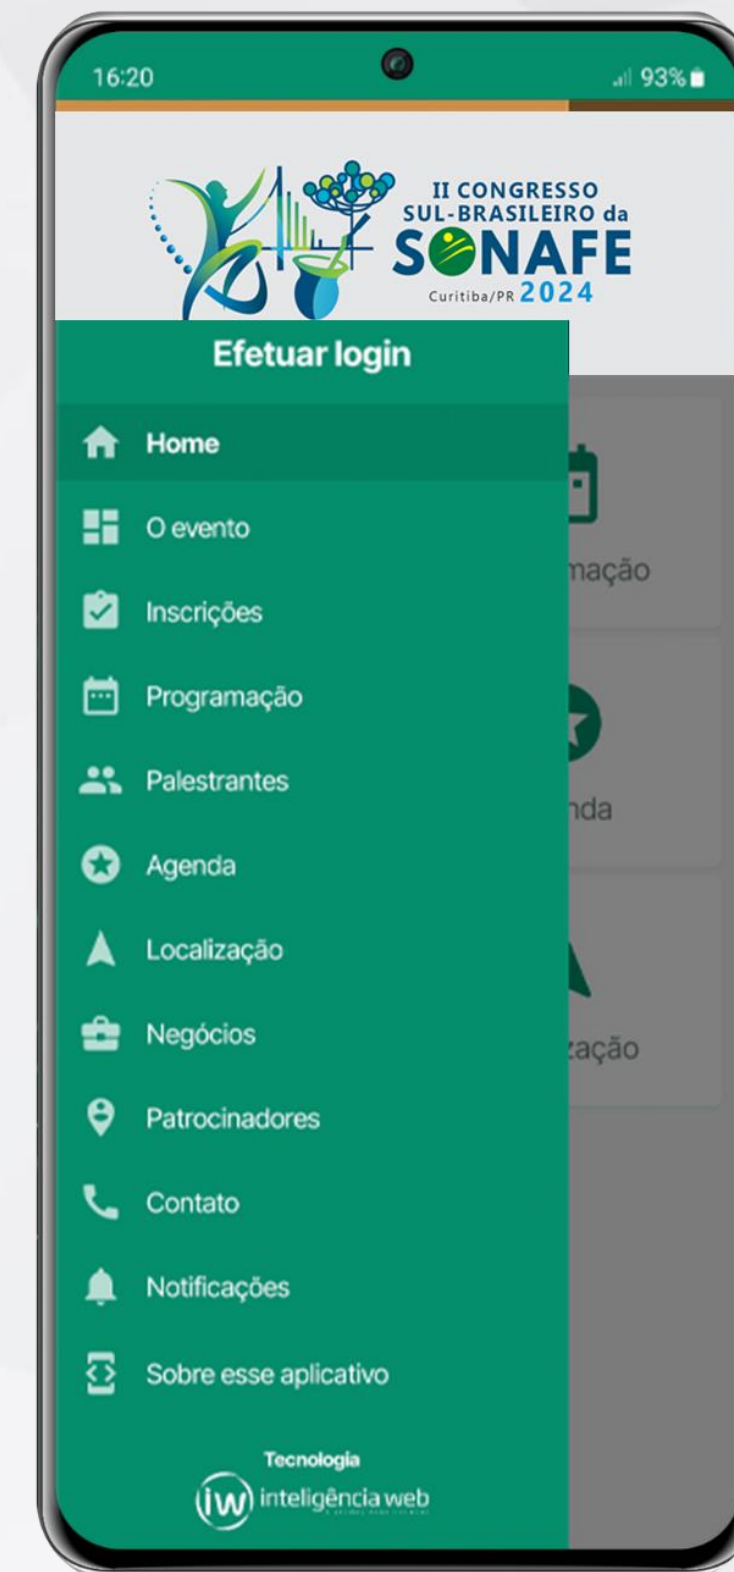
16:20
93%

II CONGRESSO
SUL-BRASILEIRO da
SONAFE
Curitiba/PR 2024

Efetuar login

Home
O evento
Inscrições
Programação
Palestrantes
Agenda
Localização
Negócios
Patrocinadores
Contato
Notificações
Sobre esse aplicativo

mação
nda
zação

Tecnologia
iw inteligência web